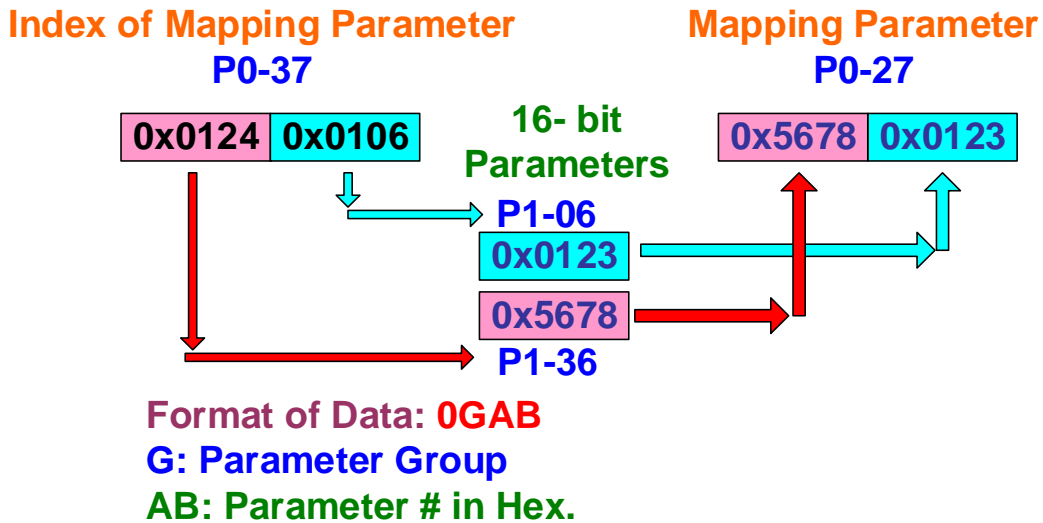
Index of Mapping Parameter
P0-37

Mapping Parameter
P0-27

0x0124 0x0106

16- bit Parameters

0x5678 0x0123

P1-06
0x0123

0x5678
P1-36

Format of Data: 0GAB
G: Parameter Group
AB: Parameter # in Hex.